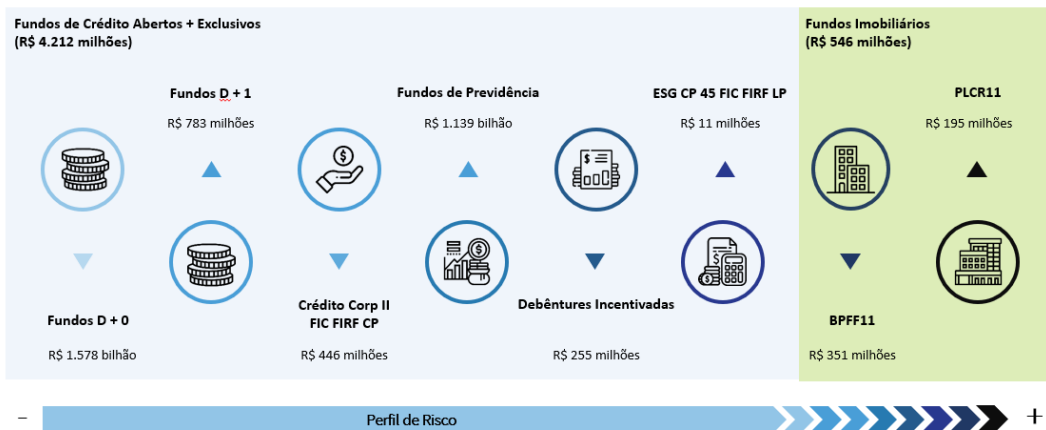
Fundos de Crédito Abertos + Exclusivos
(R$ 4.212 milhões)

Fundos D + 1

R$ 783 milhões

Fundos de Previdência

R$ 1.139 bilhão

ESG CP 45 FIC FIRF LP

R$ 11 milhões

Fundos D + 0

R$ 1.578 bilhão

Crédito Corp II FIC FIRF CP

R$ 446 milhões

Debêntures Incentivadas

R$ 255 milhões

Fundos Imobiliários
(R$ 546 milhões)

PLCR11

R$ 195 milhões

BPFF11

R$ 351 milhões

–

Perfil de Risco

+